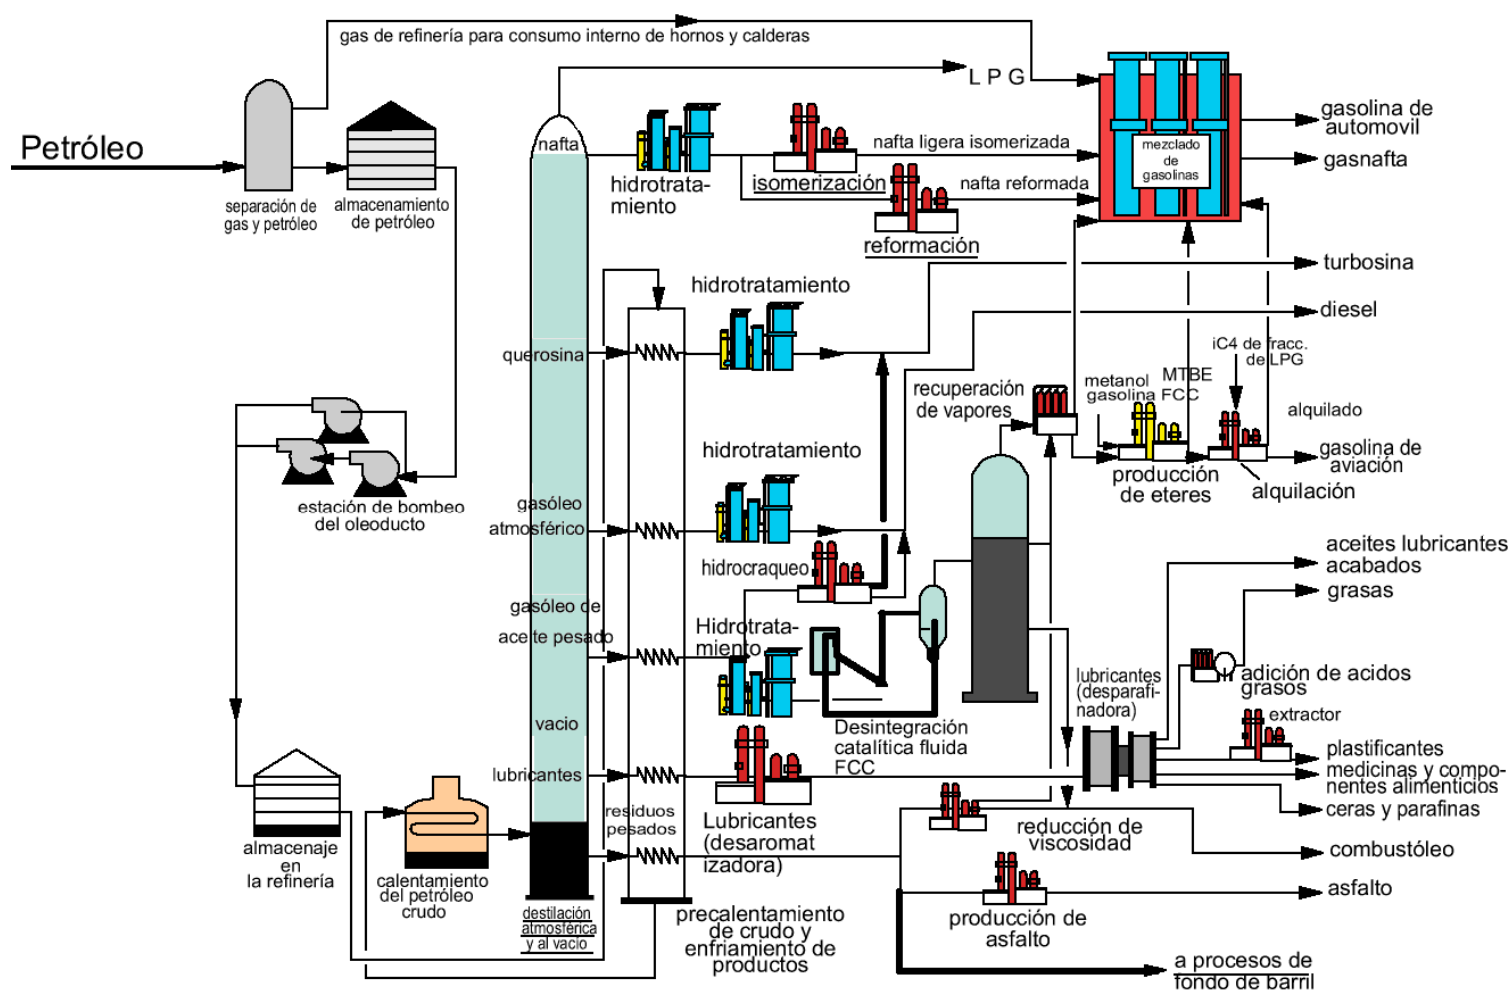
gas de refinería para consumo interno de hornos y calderas

Petróleo

separación de gas y petróleo

almacenamiento de petróleo

L P G

nafta

hidrotratamiento

isomerización

nafta ligera isomerizada

nafta reformada

reformación

mezclado de gasolinas

gasolina de automovil

gasnafta

turbosina

diesel

hidrotratamiento

querosina

estación de bombeo del oleoducto

recuperación de vapores

metanol gasolina FCC

MTBE

iC4 de fracc. de LPG

alquilado

producción de eteres

alquilación

gasolina de aviación

hidrotratamiento

gasóleo atmosférico

hidrocraqueo

gasóleo de aceite pesado

Hidrotratamiento

Desintegración catalítica fluida FCC

aceites lubricantes acabados

grasas

adición de acidos grasos

lubricantes (desparafinadora)

extractor

vacio

lubricantes

residuos pesados

Lubricantes (desaromatizadora)

plastificantes

medicinas y componentes alimenticios

ceras y parafinas

reducción de viscosidad

combustóleo

asfalto

producción de asfalto

almacenaje en la refinería

calentamiento del petróleo crudo

destilación atmosférica y al vacío

precalentamiento de crudo y enfriamiento de productos

a procesos de fondo de barril